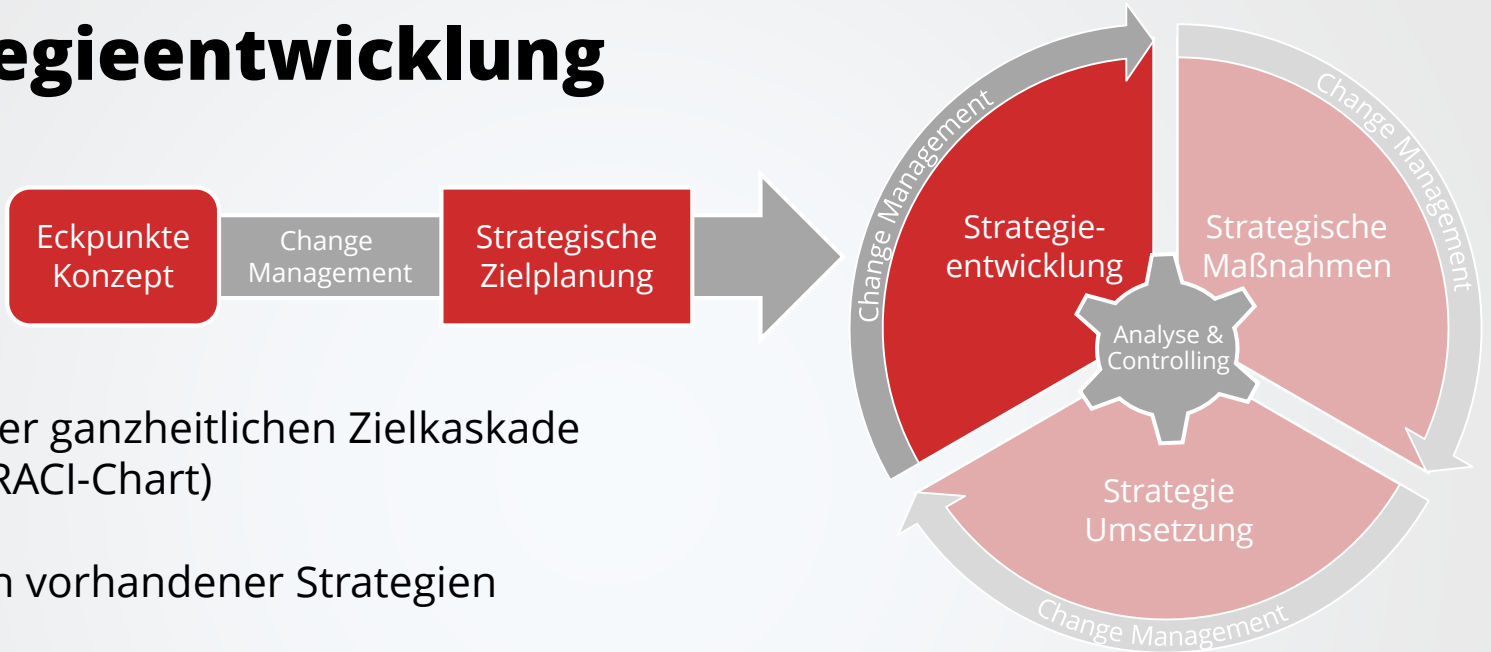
egieentwicklung

Eckpunkte Konzept

Change Management

Strategische Zielplanung

er ganzheitlichen Zielkaskade
RACI-Chart)

n vorhandener Strategien

Change Management

Change Management

Strategie-entwicklung

Strategische Maßnahmen

Analyse & Controlling

Strategie Umsetzung

Change Management